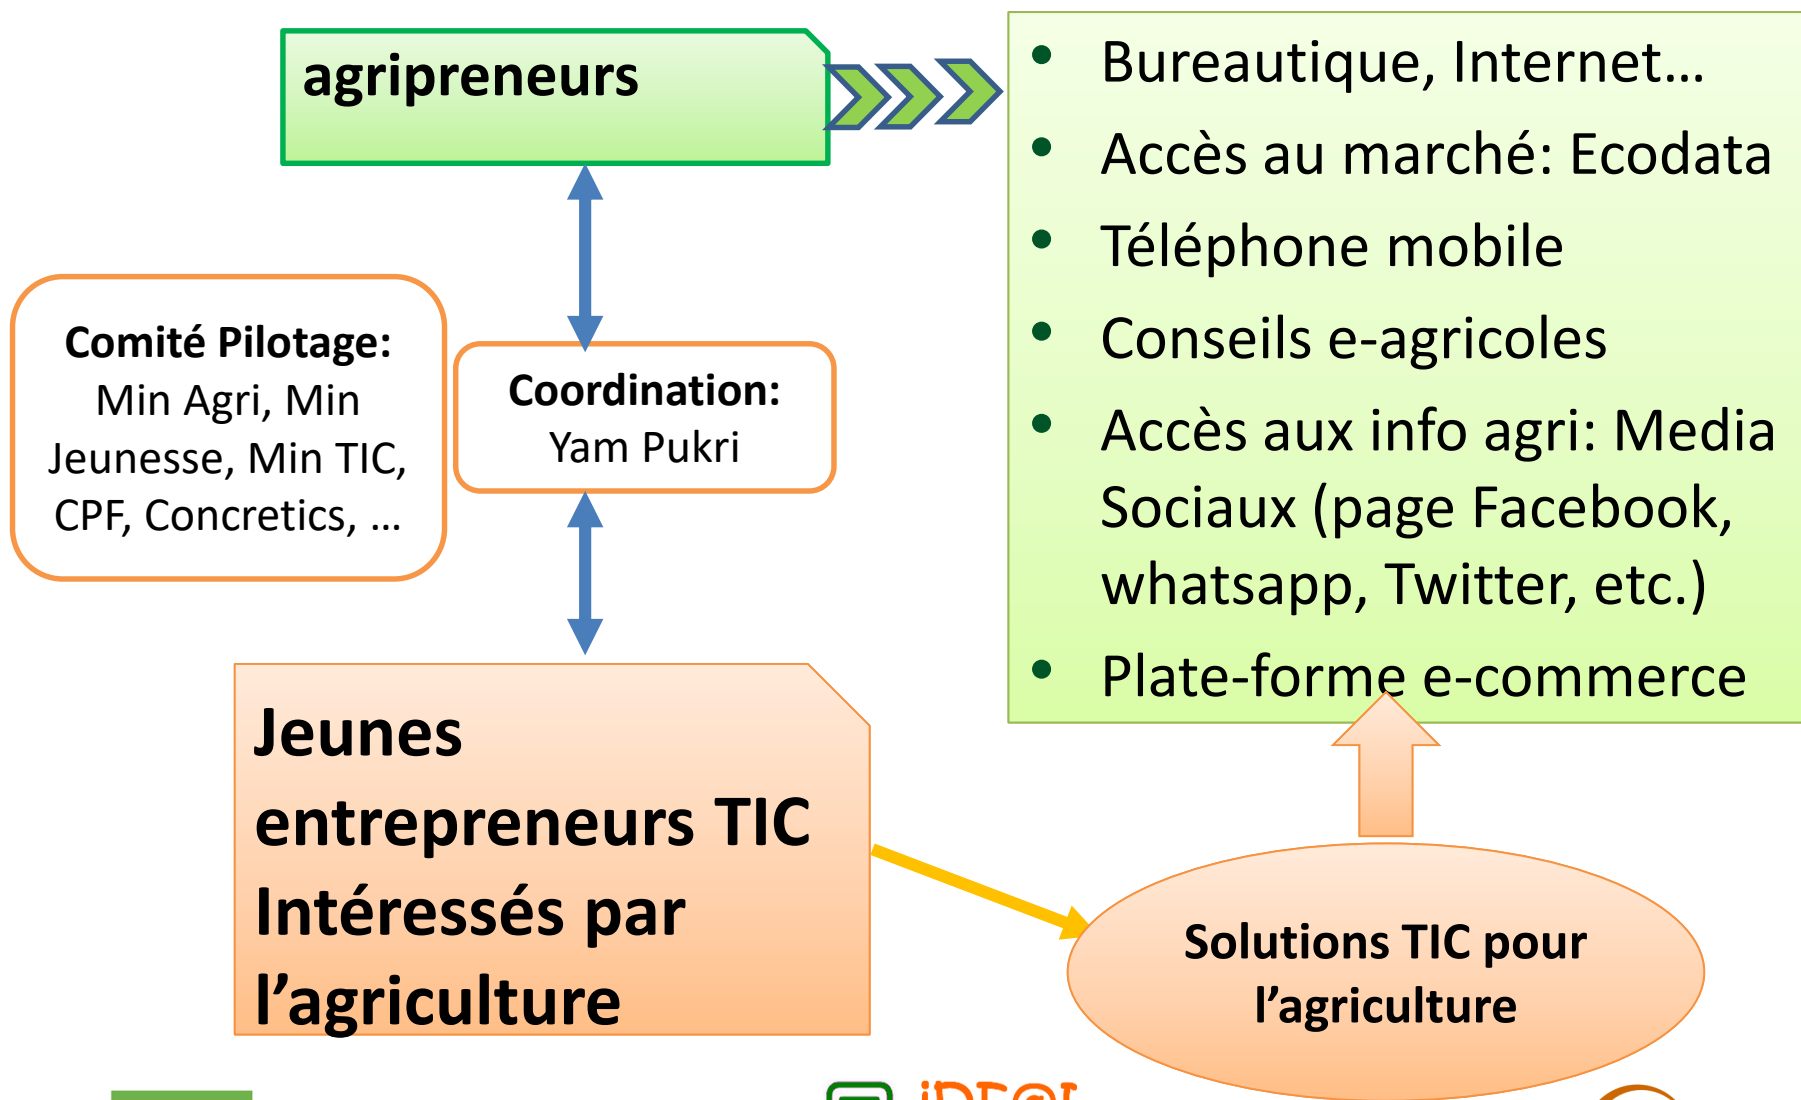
agripreneurs

- Bureautique, Internet…
- Accès au marché: Ecodata
- Téléphone mobile
- Conseils e-agricoles
- Accès aux info agri: Media Sociaux (page Facebook, whatsapp, Twitter, etc.)
- Plate-forme e-commerce

Comité Pilotage: Min Agri, Min Jeunesse, Min TIC, CPF, Concretics, …

Coordination: Yam Pukri

Jeunes entrepreneurs TIC Intéressés par l'agriculture

Solutions TIC pour l'agriculture

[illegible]